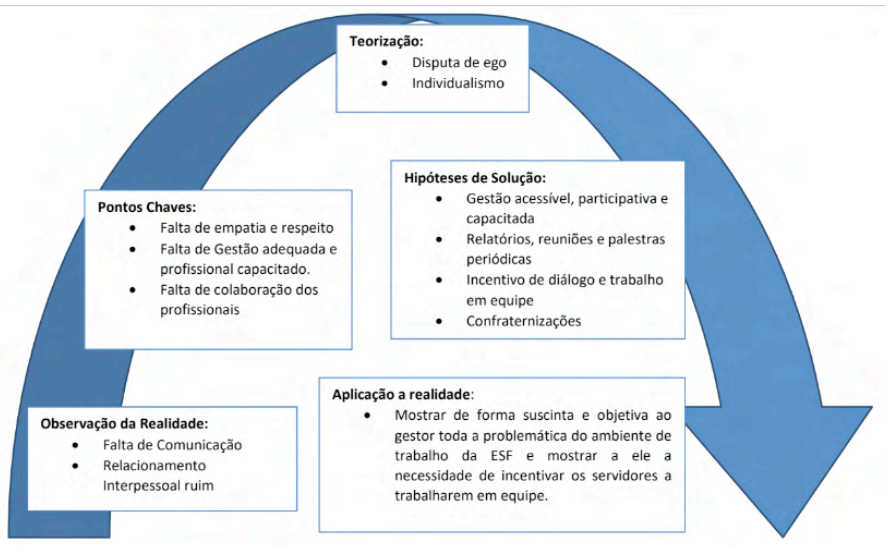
Teorização:
- Disputa de ego
- Individualismo

Pontos Chaves:
- Falta de empatia e respeito
- Falta de Gestão adequada e profissional capacitado.
- Falta de colaboração dos profissionais

Hipóteses de Solução:
- Gestão acessível, participativa e capacitada
- Relatórios, reuniões e palestras periódicas
- Incentivo de diálogo e trabalho em equipe
- Confraternizações

Observação da Realidade:
- Falta de Comunicação
- Relacionamento Interpessoal ruim

Aplicação a realidade:
- Mostrar de forma suscinta e objetiva ao gestor toda a problemática do ambiente de trabalho da ESF e mostrar a ele a necessidade de incentivar os servidores a trabalharem em equipe.